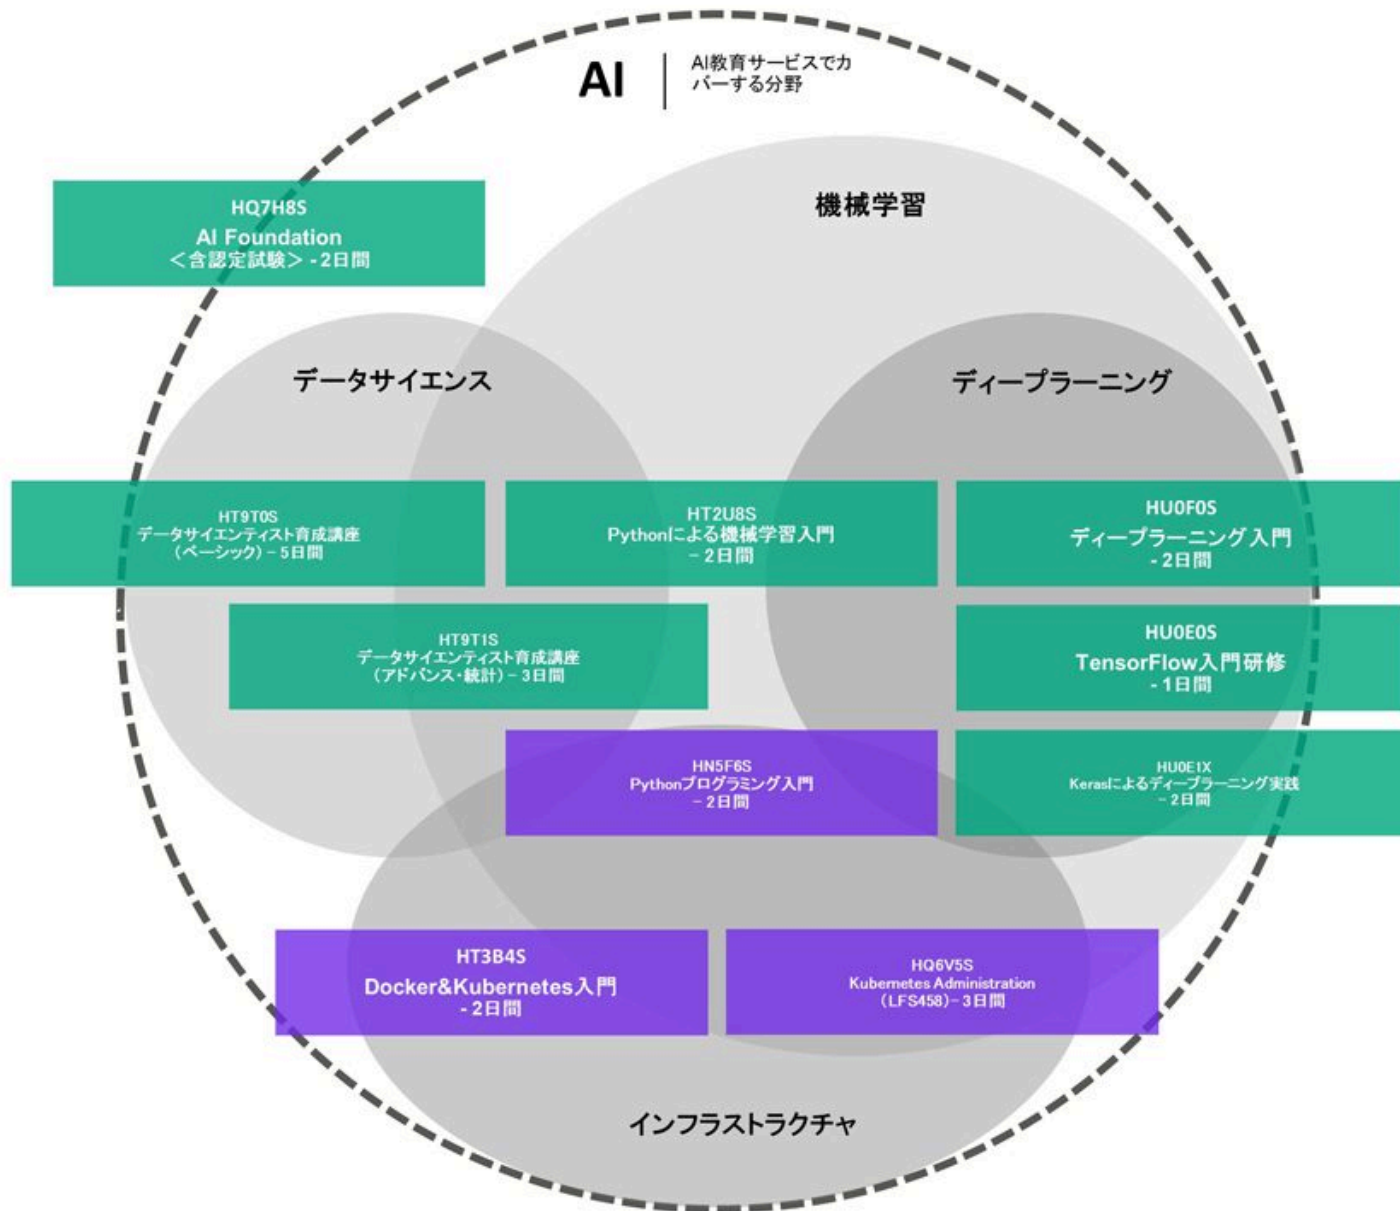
AI | AI教育サービスでカバーする分野

HQ7H8S
AI Foundation
＜含認定試験＞ - 2日間

機械学習

データサイエンス

ディープラーニング

HT9T0S
データサイエンティスト育成講座
（ベーシック） - 5日間

HT2U8S
Pythonによる機械学習入門
- 2日間

HU0F0S
ディープラーニング 入門
- 2日間

HT9T1S
データサイエンティスト育成講座
（アドバンス･統計） - 3日間

HU0E0S
TensorFlow入門研修
- 1日間

HN5F6S
Pythonプログラミング入門
- 2日間

HU0E1X
Kerasによるディープラーニング実践
- 2日間

HT3B4S
Docker&Kubernetes入門
- 2日間

HQ6V5S
Kubernetes Administration
（LFS458） - 3日間

インフラストラクチャ